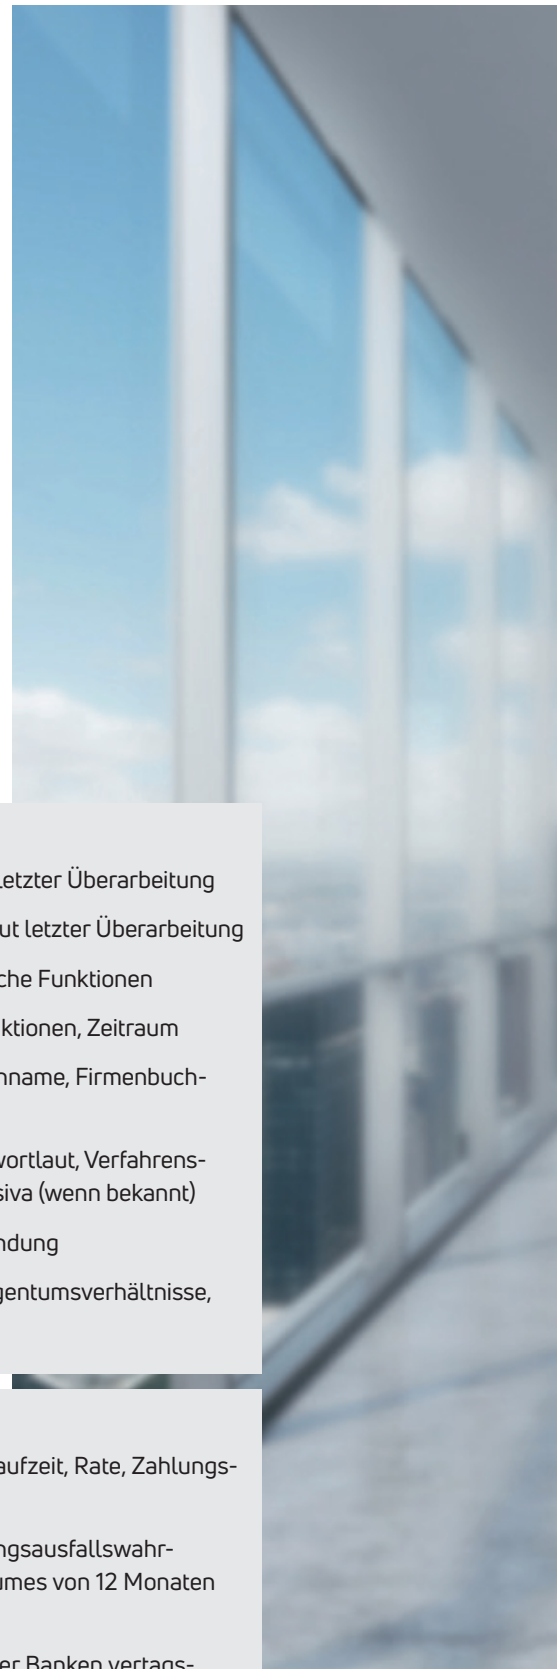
letzter Überarbeitung

ut letzter Überarbeitung

che Funktionen

ktionen, Zeitraum

nname, Firmenbuch-

vortlaut, Verfahrens-
siva (wenn bekannt)

ndung

gentumsverhältnisse,

aufzeit, Rate, Zahlungs-

ngsausfallswahr-
umes von 12 Monaten

er Banken vertags-